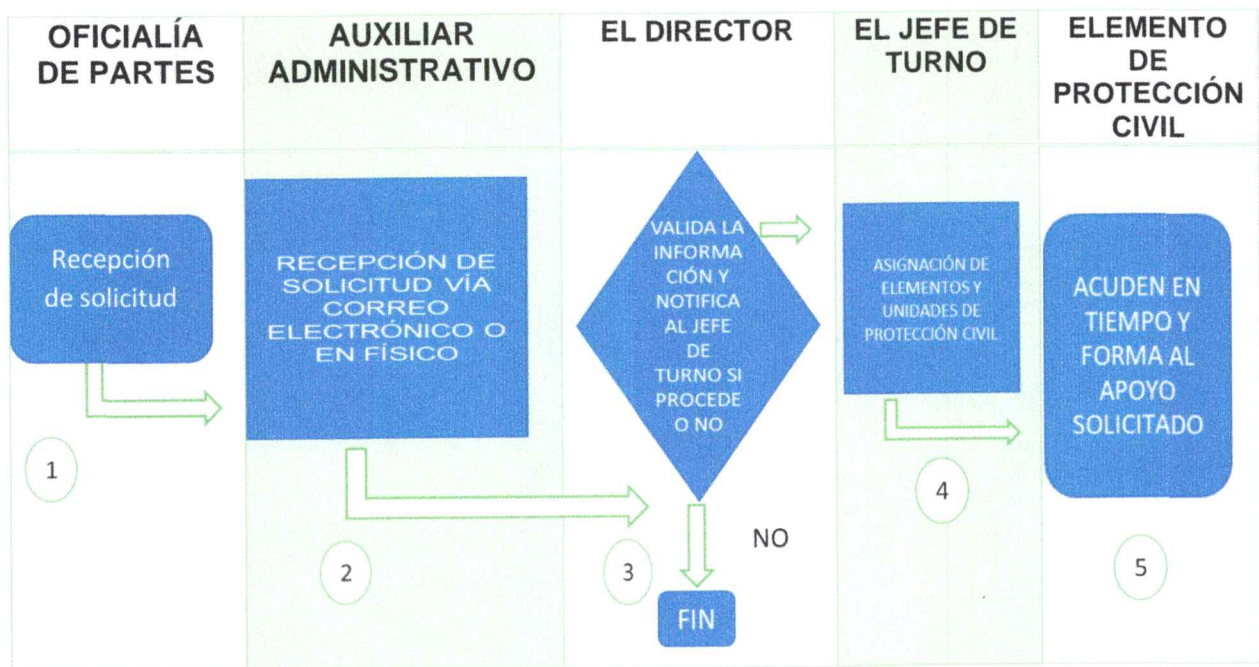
| OFICIALÍA DE PARTES | AUXILIAR ADMINISTRATIVO | EL DIRECTOR | EL JEFE DE TURNO | ELEMENTO DE PROTECCIÓN CIVIL |
|---|---|---|---|---|
| Recepción de solicitud | RECEPCIÓN DE SOLICITUD VÍA CORREO ELECTRÓNICO O EN FÍSICO | VALIDA LA INFORMACIÓN Y NOTIFICA AL JEFE DE TURNO SI PROCEDE O NO | ASIGNACIÓN DE ELEMENTOS Y UNIDADES DE PROTECCIÓN CIVIL | ACUDEN EN TIEMPO Y FORMA AL APOYO SOLICITADO |
| 1 | 2 | 3 NO FIN | 4 | 5 |